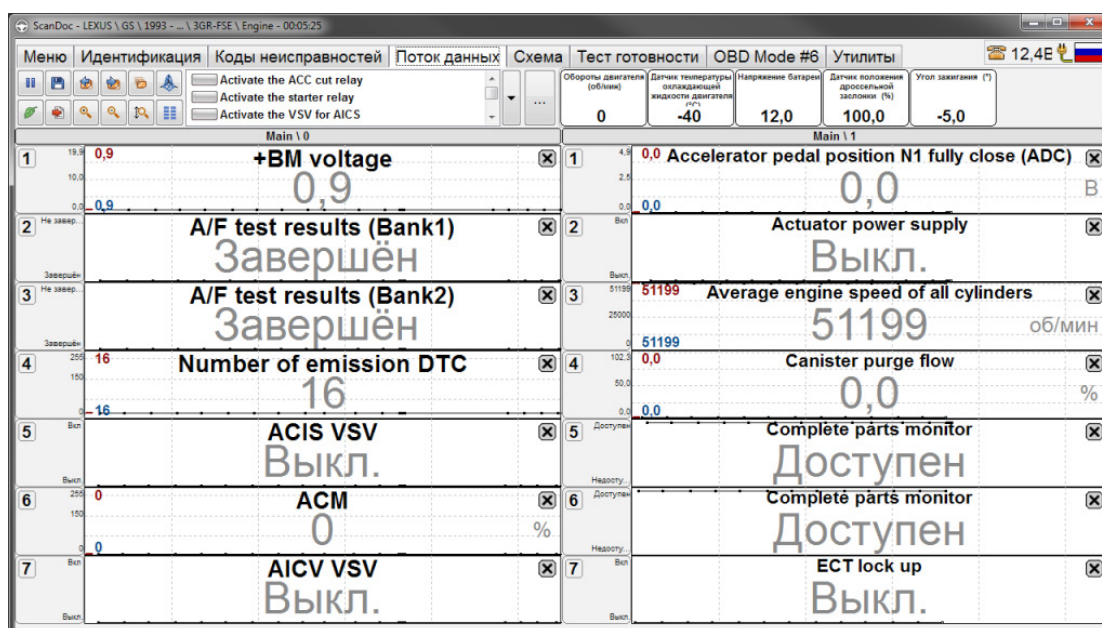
ScanDoc - LEXUS \ GS \ 1993 - ... \ 3GR-FSE \ Engine - 00:05:25

Меню | Идентификация | Коды неисправностей | Поток данных | Схема | Тест готовности | OBD Mode #6 | Утилиты

12,4В

Activate the ACC cut relay
Activate the starter relay
Activate the VSV for AICS

...

| Обороты двигателя (об/мин) | Датчик температуры охлаждающей жидкости двигателя (°C) | Напряжение батареи | Датчик положения дроссельной заслонки (%) | Угол зажигания (°) |
|---|---|---|---|---|
| 0 | -40 | 12,0 | 100,0 | -5,0 |

Main \ 0

Main \ 1

1 19,9 10,0 0,0 0,9 +BM voltage 0,9 0,9

1 4,9 2,5 0,0 0,0 Accelerator pedal position N1 fully close (ADC) 0,0 0,0 B

2 Не завер... Завершён A/F test results (Bank1) Завершён

2 Вкл Выкл. Actuator power supply Выкл.

3 Не завер... Завершён A/F test results (Bank2) Завершён

3 51199 25000 0 51199 Average engine speed of all cylinders 51199 51199 об/мин

4 255 150 0 16 Number of emission DTC 16 16

4 102,3 50,0 0,0 0,0 Canister purge flow 0,0 0,0 %

5 Вкл Выкл ACIS VSV Выкл.

5 Доступен Недосту... Complete parts monitor Доступен

6 255 150 0 0 ACM 0 0 %

6 Доступен Недосту... Complete parts monitor Доступен

7 Вкл Выкл AICV VSV Выкл.

7 Вкл Выкл ECT lock up Выкл.